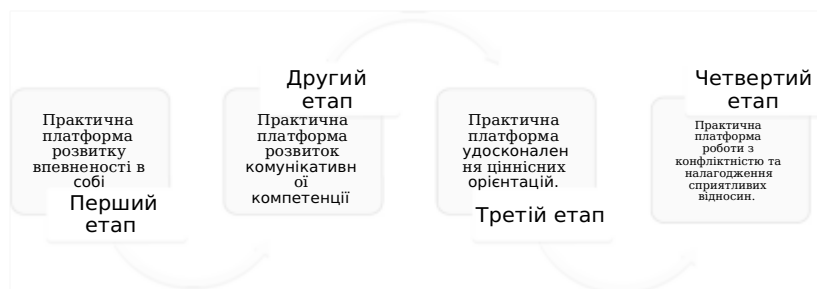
Практична платформа розвитку впевненості в собі

Перший етап

Другий етап

Практична платформа розвиток комунікативної компетенції

Практична платформа удосконалення ціннісних орієнтацій.

Третій етап

Четвертий етап

Практична платформа роботи з конфліктністю та налагодження сприятливих відносин.